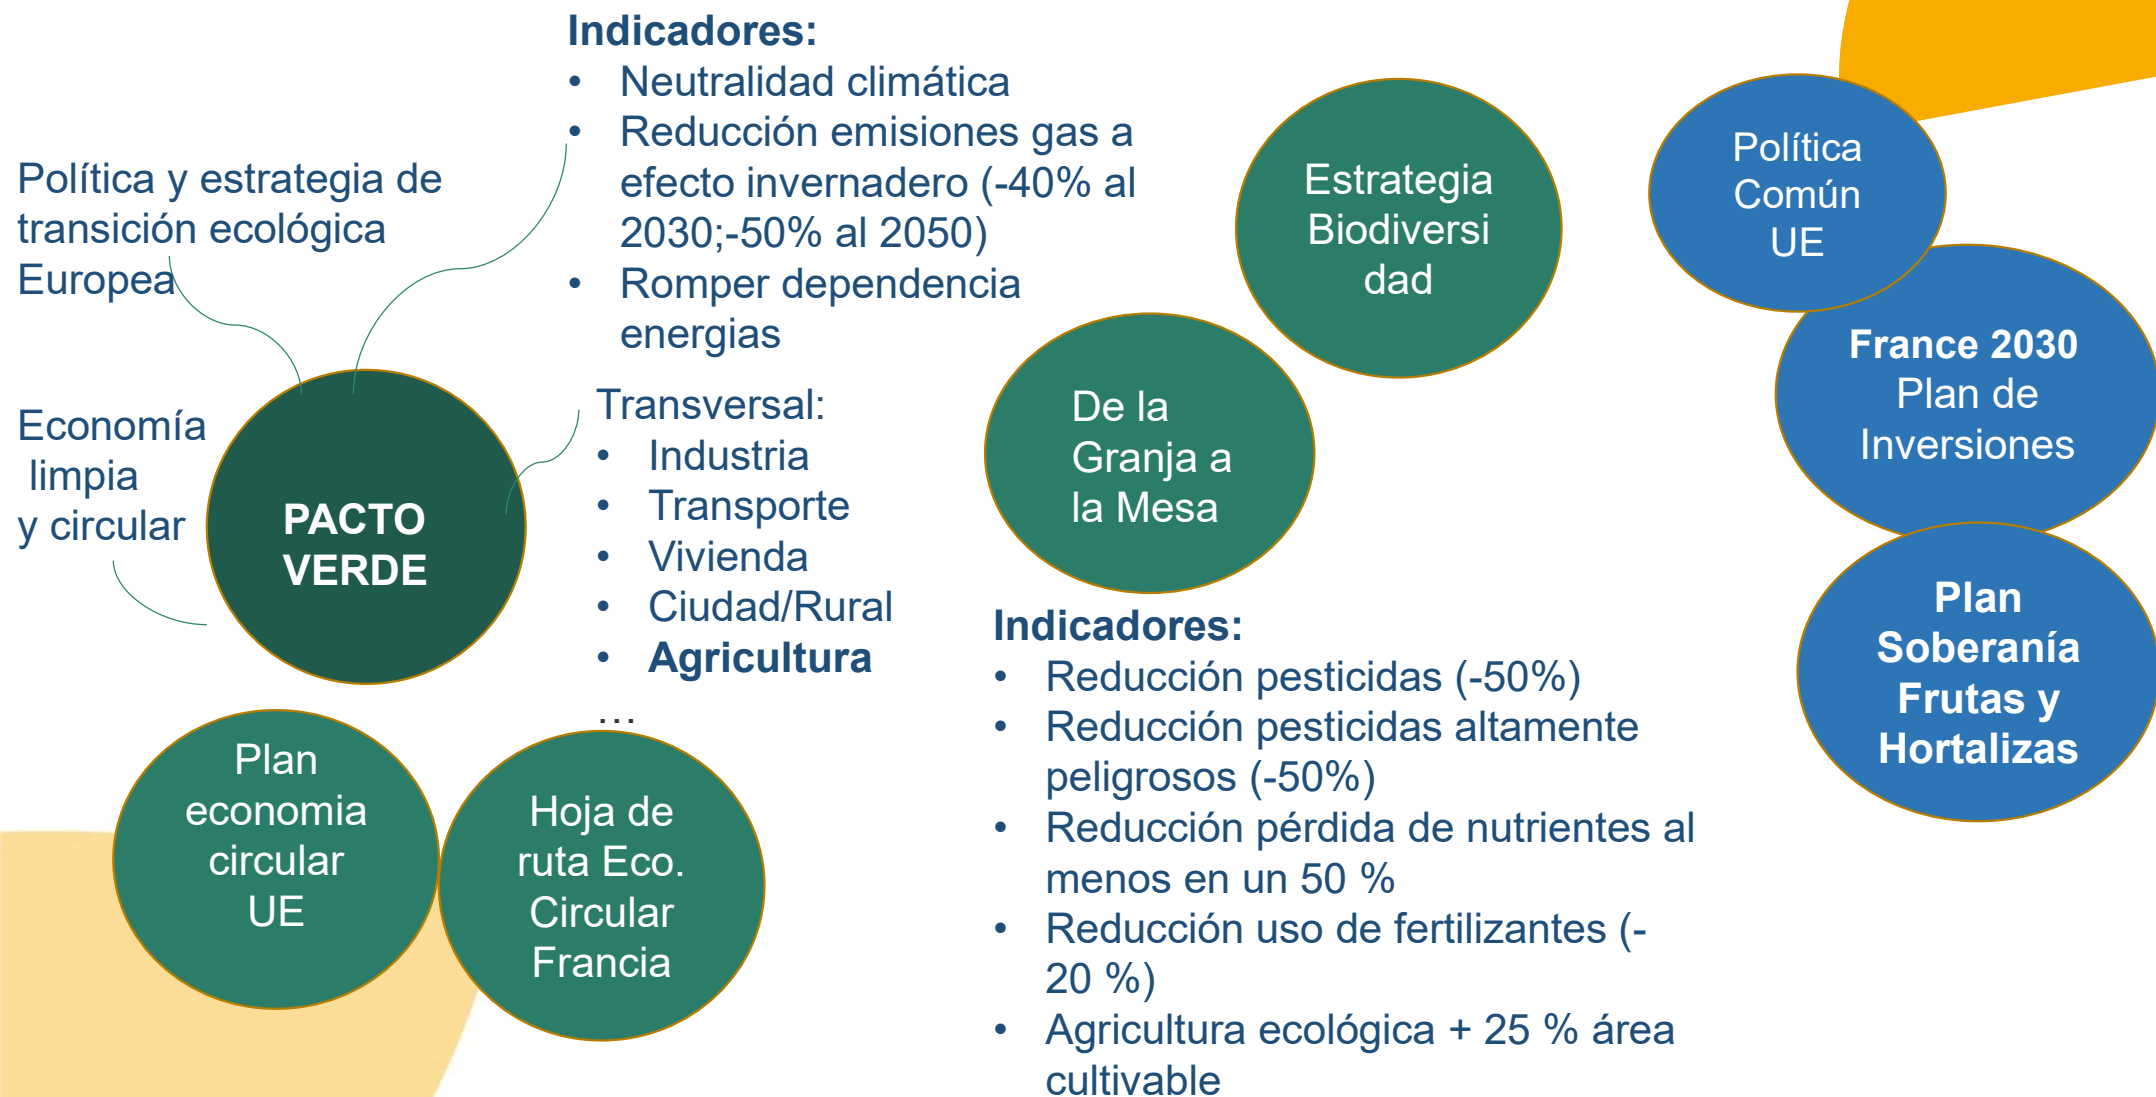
Política y estrategia de transición ecológica Europea

Economía limpia y circular

PACTO VERDE

Indicadores:
- Neutralidad climática
- Reducción emisiones gas a efecto invernadero (-40% al 2030;-50% al 2050)
- Romper dependencia energias

Transversal:
- Industria
- Transporte
- Vivienda
- Ciudad/Rural
- **Agricultura**

…

Plan economia circular UE

Hoja de ruta Eco. Circular Francia

Estrategia Biodiversidad

De la Granja a la Mesa

Indicadores:
- Reducción pesticidas (-50%)
- Reducción pesticidas altamente peligrosos (-50%)
- Reducción pérdida de nutrientes al menos en un 50 %
- Reducción uso de fertilizantes (-20 %)
- Agricultura ecológica + 25 % área cultivable

Política Común UE

**France 2030** Plan de Inversiones

**Plan Soberanía Frutas y Hortalizas**